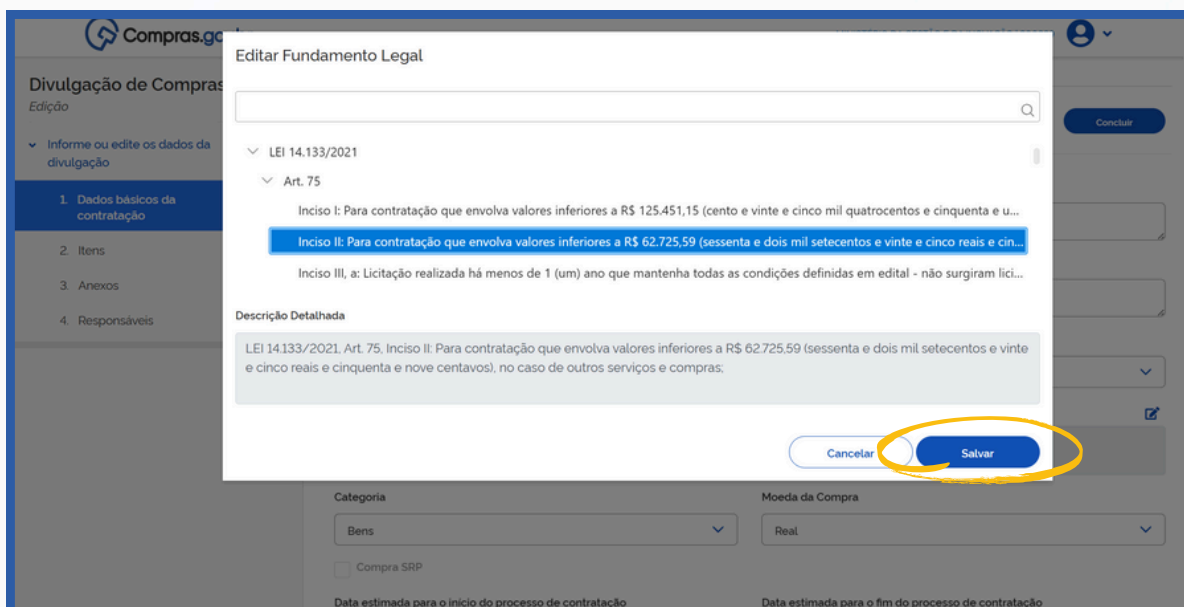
Compras.go

Divulgação de Compras
Edição

Informe ou edite os dados da divulgação

1. Dados básicos da contratação
2. Itens
3. Anexos
4. Responsáveis

Concluir

Editar Fundamento Legal

LEI 14.133/2021
Art. 75
Inciso I: Para contratação que envolva valores inferiores a R$ 125.451,15 (cento e vinte e cinco mil quatrocentos e cinquenta e u...
Inciso II: Para contratação que envolva valores inferiores a R$ 62.725,59 (sessenta e dois mil setecentos e vinte e cinco reais e cin...
Inciso III, a: Licitação realizada há menos de 1 (um) ano que mantenha todas as condições definidas em edital - não surgiram lici...

Descrição Detalhada

LEI 14.133/2021, Art. 75, Inciso II: Para contratação que envolva valores inferiores a R$ 62.725,59 (sessenta e dois mil setecentos e vinte e cinco reais e cinquenta e nove centavos), no caso de outros serviços e compras;

Cancelar
Salvar

Categoria
Bens
Moeda da Compra
Real
Compra SRP
Data estimada para o início do processo de contratação
Data estimada para o fim do processo de contratação